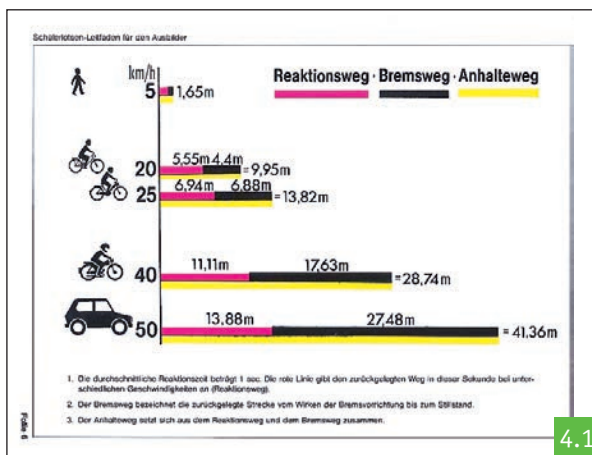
Schülerlotsen-Leitfaden für den Ausbilder

km/h

Reaktionsweg · Bremsweg · Anhalteweg

5 1,65m

20 5,55m 4,4m = 9,95m

25 6,94m 6,88m = 13,82m

40 11,11m 17,63m = 28,74m

50 13,88m 27,48m = 41,36m

1. Die durchschnittliche Reaktionszeit beträgt 1 sec. Die rote Linie gibt den zurückgelegten Weg in dieser Sekunde bei unterschiedlichen Geschwindigkeiten an (Reaktionsweg).

2. Der Bremsweg bezeichnet die zurückgelegte Strecke vom Wirken der Bremsvorrichtung bis zum Stillstand.

3. Der Anhalteweg setzt sich aus dem Reaktionsweg und dem Bremsweg zusammen.

Folie 6

4.1